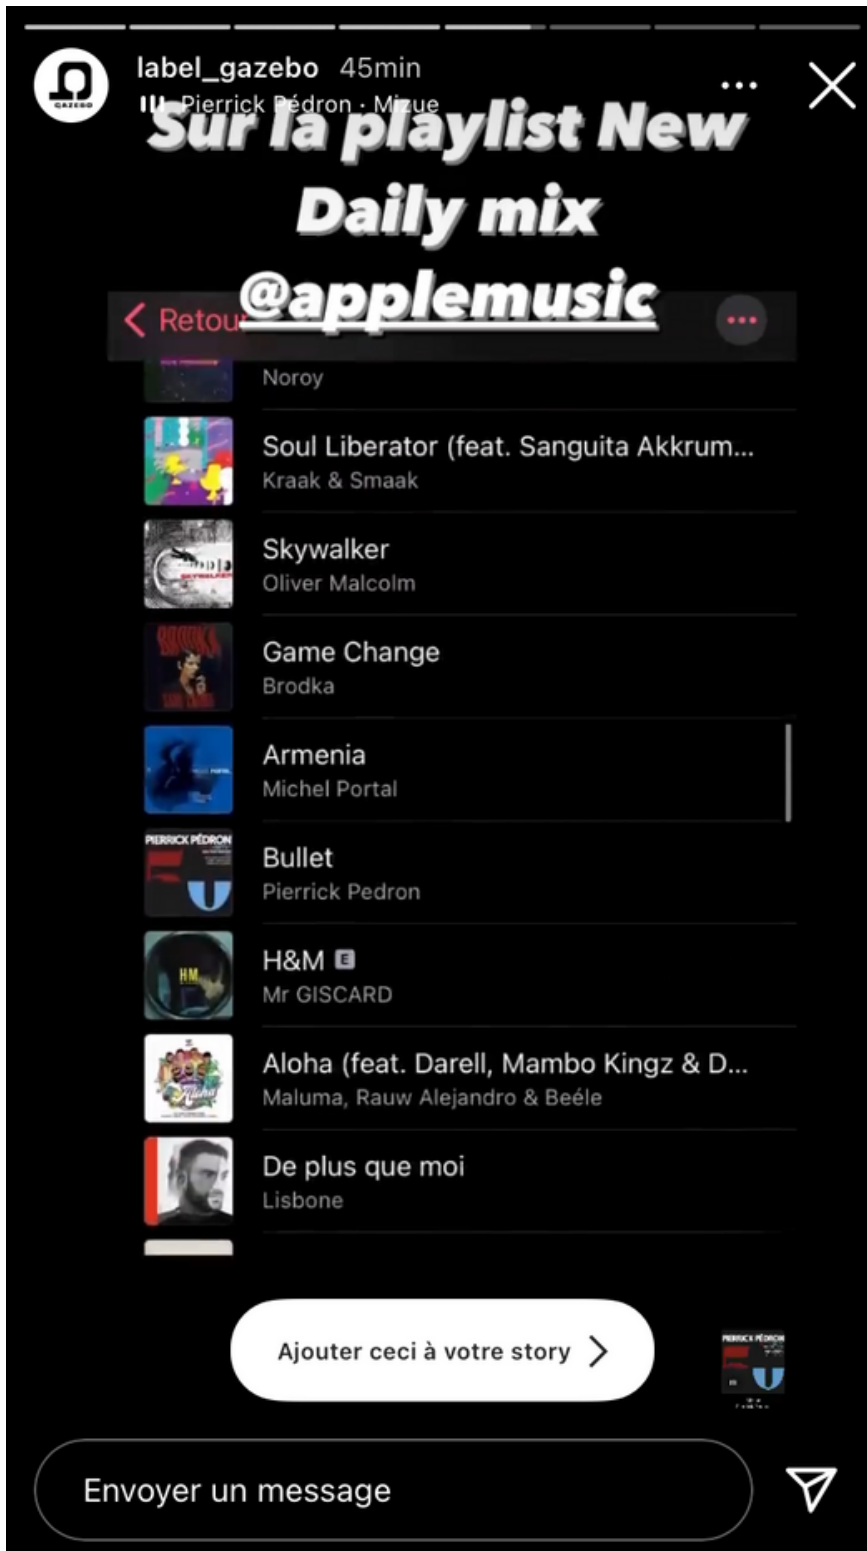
GAZEBO

label_gazebo 45min

Pierrick Pédron · Mizue

Sur la playlist New Daily mix @applemusic

< Retou

Noroy

Soul Liberator (feat. Sanguita Akkrum...
Kraak & Smaak

Skywalker
Oliver Malcolm

Game Change
Brodka

Armenia
Michel Portal

PIERRICK PÉDRON

Bullet
Pierrick Pedron

HM

H&M E
Mr GISCARD

Aloha (feat. Darell, Mambo Kingz & D...
Maluma, Rauw Alejandro & Beéle

De plus que moi
Lisbone

Ajouter ceci à votre story >

PIERRICK PÉDRON

Envoyer un message